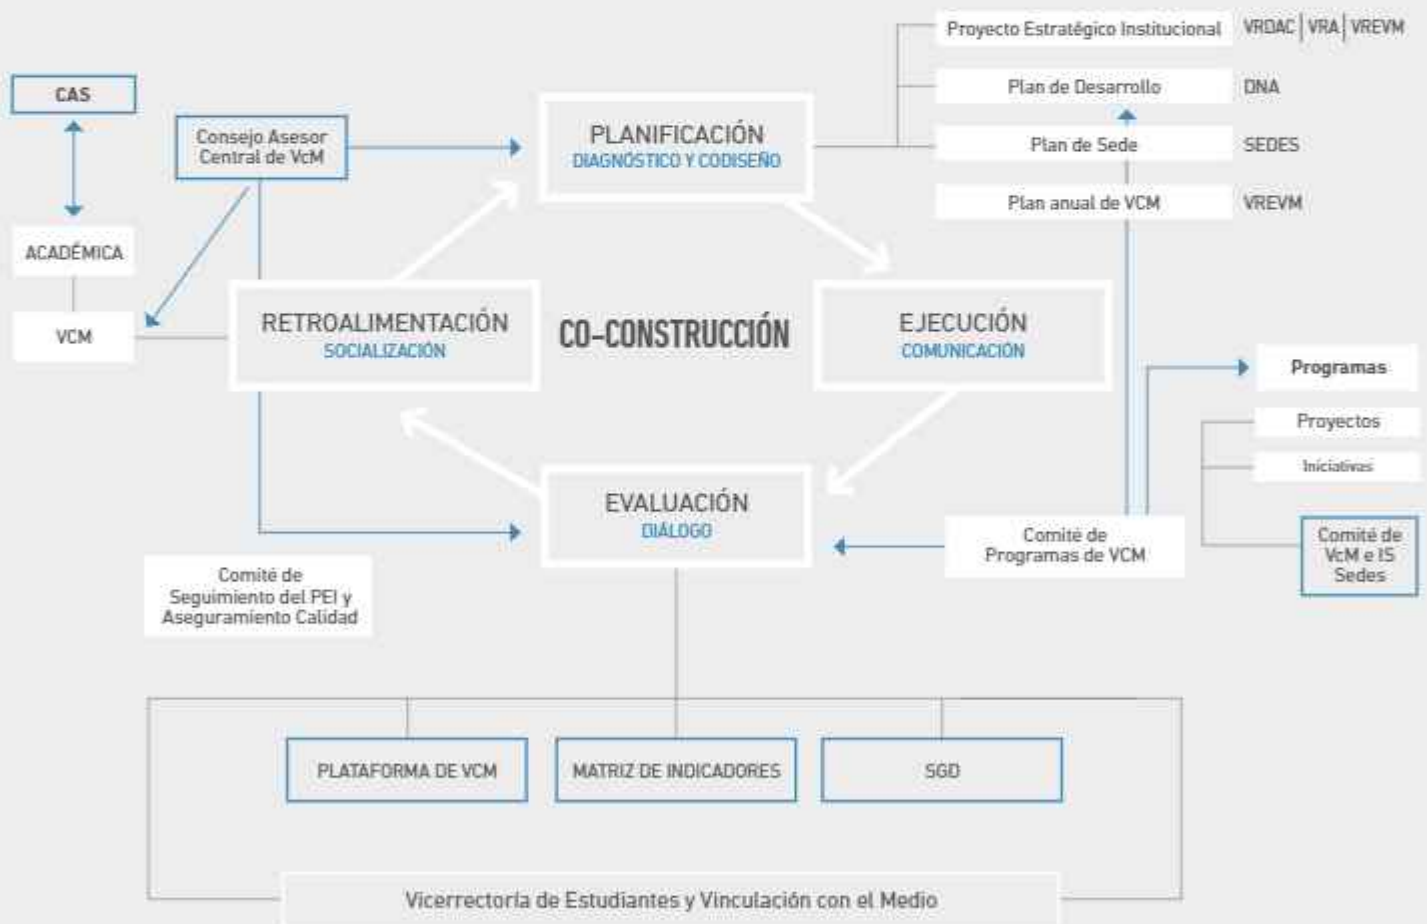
CAS

ACADÉMICA

VCM

Consejo Asesor Central de VcM

PLANIFICACIÓN
DIAGNÓSTICO Y CODISEÑO

Proyecto Estratégico Institucional VRDAC | VRA | VREVM

Plan de Desarrollo DNA

Plan de Sede SEDES

Plan anual de VCM VREVM

RETROALIMENTACIÓN
SOCIALIZACIÓN

CO-CONSTRUCCIÓN

EJECUCIÓN
COMUNICACIÓN

Programas

Proyectos

Iniciativas

Comité de VcM e IS Sedes

EVALUACIÓN
DIÁLOGO

Comité de Programas de VCM

Comité de Seguimiento del PEI y Aseguramiento Calidad

PLATAFORMA DE VCM

MATRIZ DE INDICADORES

SGD

Vicerrectoría de Estudiantes y Vinculación con el Medio